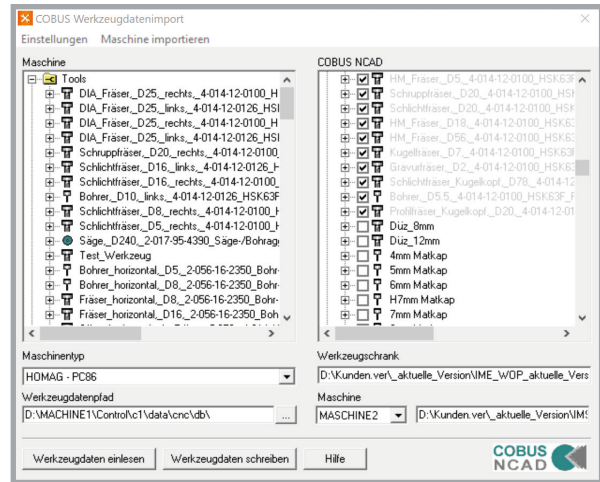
COBUS Werkzeugdatenimport

Einstellungen Maschine importieren

Maschine

Tools
DIA_Fräser,_D25,_rechts,_4-014-12-0100_H
DIA_Fräser,_D25,_links,_4-014-12-0126_HSI
DIA_Fräser,_D25,_rechts,_4-014-12-0100_H
DIA_Fräser,_D25,_links,_4-014-12-0126_HSI
Schruppfräser,_D20,_rechts,_4-014-12-0100_
Schlichtfräser,_D16,_links,_4-014-12-0126_H
Schlichtfräser,_D16,_rechts,_4-014-12-0100_
Bohrer,_D10,_links,_4-014-12-0126_HSK63F
Schlichtfräser,_D8,_rechts,_4-014-12-0100_I
Schlichtfräser,_D5,_rechts,_4-014-12-0100_I
Säge,_D240,_2-017-95-4390_Säge-/Bohrag
Test_Werkzeug
Bohrer_horizontal,_D5,_2-056-16-2350_Bohr
Bohrer_horizontal,_D8,_2-056-16-2350_Bohr
Fräser_horizontal,_D8,_2-056-16-2350_Bohr
Fräser_horizontal,_D16,_2-056-16-2350_Boh

COBUS NCAD

HM_Fräser,_D5,_4-014-12-0100_HSK63F
Schruppfräser,_D20,_4-014-12-0100_HSI
Schlichtfräser,_D20,_4-014-12-0100_HSI
HM_Fräser,_D18,_4-014-12-0100_HSK63
HM_Fräser,_D56,_4-014-12-0100_HSK63
Kugelfräser,_D7,_4-014-12-0100_HSK63F
Gravurfräser,_D2,_4-014-12-0100_HSK63
Schlichtfräser,_Kugelkopf,_D78,_4-014-12
Bohrer,_D5.5,_4-014-12-0100_HSK63F_F
Profilfräser,_Kugelkopf,_D20,_4-014-12-01
Düz_8mm
Düz_12mm
4mm Matkap
5mm Matkap
6mm Matkap
H7mm Matkap
7mm Matkap

Maschinentyp
HOMAG - PC86

Werkzeugschrank
D:\Kunden.ver\_aktuelle_Version\IME_WOP_aktuelle_Vers

Werkzeugdatenpfad
D:\MACHINE1\Control\c1\data\cnc\db\

Maschine
MASCHINE2
D:\Kunden.ver\_aktuelle_Version\IM

Werkzeugdaten einlesen Werkzeugdaten schreiben Hilfe

COBUS NCAD